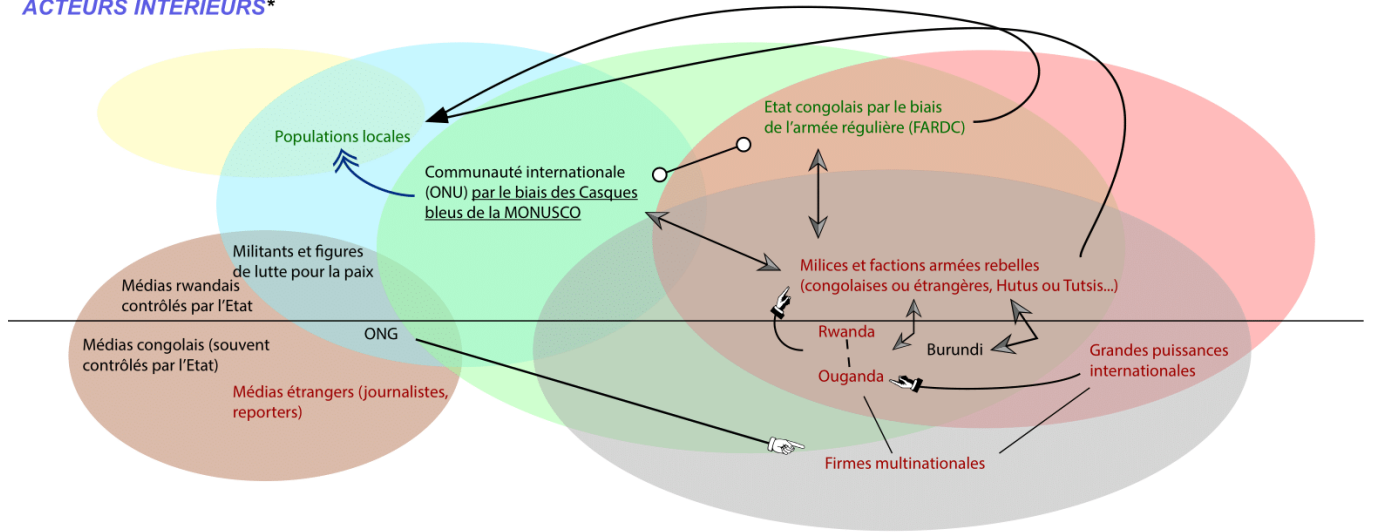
ACTEURS INTERIEURS*

Populations locales

Communauté internationale (ONU) par le biais des Casques bleus de la MONUSCO

Etat congolais par le biais de l'armée régulière (FARDC)

Militants et figures de lutte pour la paix

Médias rwandais contrôlés par l'Etat

Milices et factions armées rebelles (congolaises ou étrangères, Hutus ou Tutsis...)

Médias congolais (souvent contrôlés par l'Etat)

ONG

Rwanda

Burundi

Ouganda

Grandes puissances internationales

Médias étrangers (journalistes, reporters)

Firmes multinationales